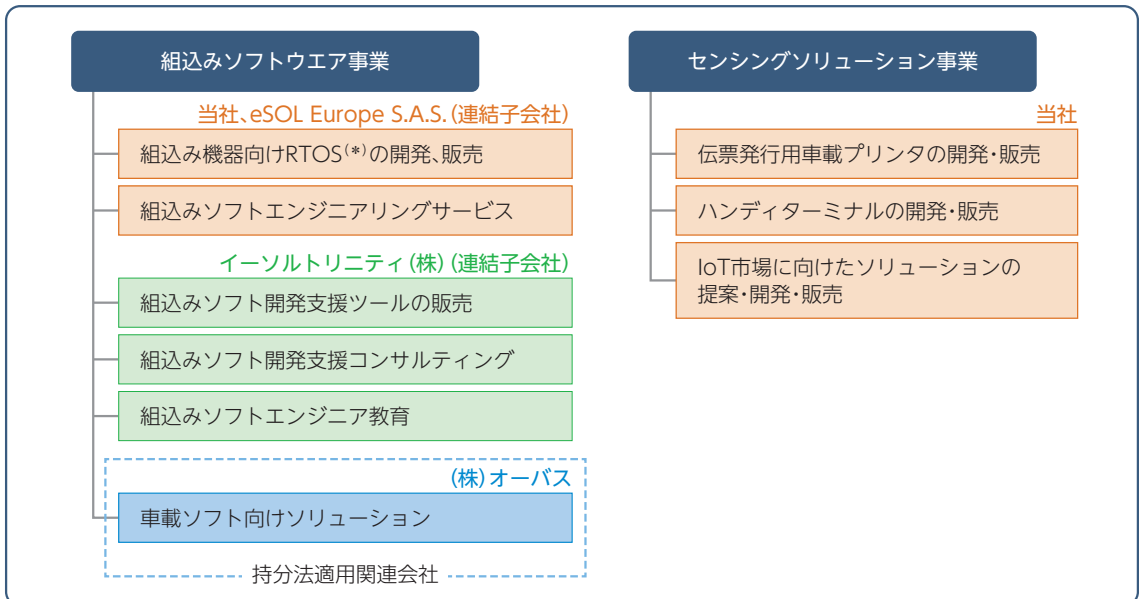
組込みソフトウエア事業

当社、eSOL Europe S.A.S.(連結子会社)

組込み機器向けRTOS$^{(*)}$の開発、販売

組込みソフトエンジニアリングサービス

イーソルトリニティ(株)(連結子会社)

組込みソフト開発支援ツールの販売

組込みソフト開発支援コンサルティング

組込みソフトエンジニア教育

(株)オーバス

車載ソフト向けソリューション

持分法適用関連会社

センシングソリューション事業

当社

伝票発行用車載プリンタの開発・販売

ハンディターミナルの開発・販売

IoT市場に向けたソリューションの提案・開発・販売